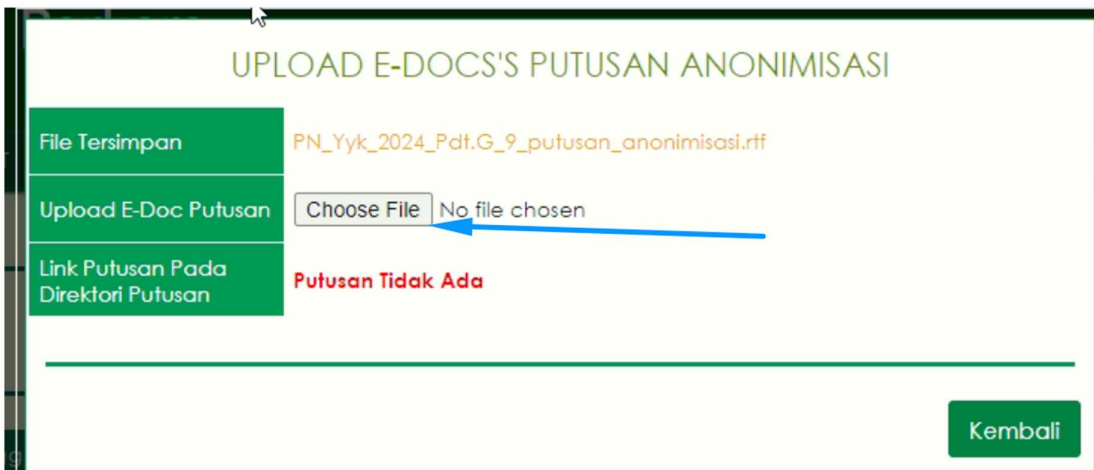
UPLOAD E-DOCS'S PUTUSAN ANONIMISASI

| File Tersimpan | PN_Yyk_2024_Pdt.G_9_putusan_anonimisasi.rtf |
|---|---|
| Upload E-Doc Putusan | Choose File No file chosen |
| Link Putusan Pada Direktori Putusan | Putusan Tidak Ada |

Kembali